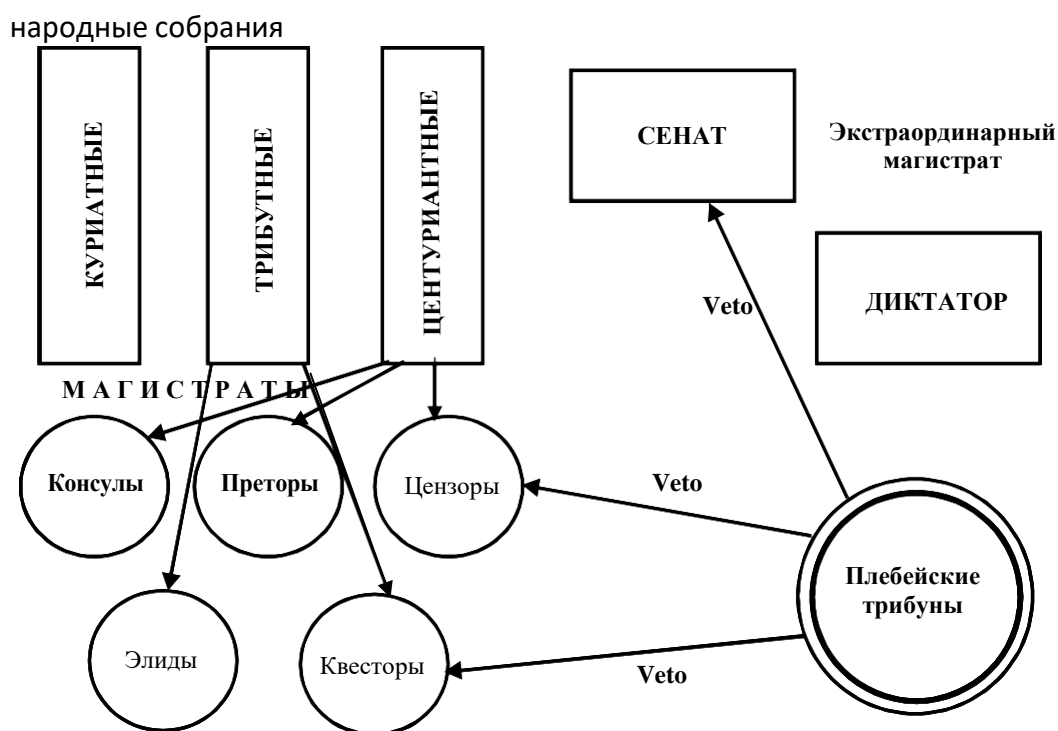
народные собрания

КУРИАТНЫЕ

ТРИБУТНЫЕ

ЦЕНТУРИАНТНЫЕ

СЕНАТ

Экстраординарный магистрат

ДИКТАТОР

Veto

М А Г И С Т Р А Т Ы

Консулы

Преторы

Цензоры

Veto

Плебейские трибуны

Элиды

Квесторы

Veto